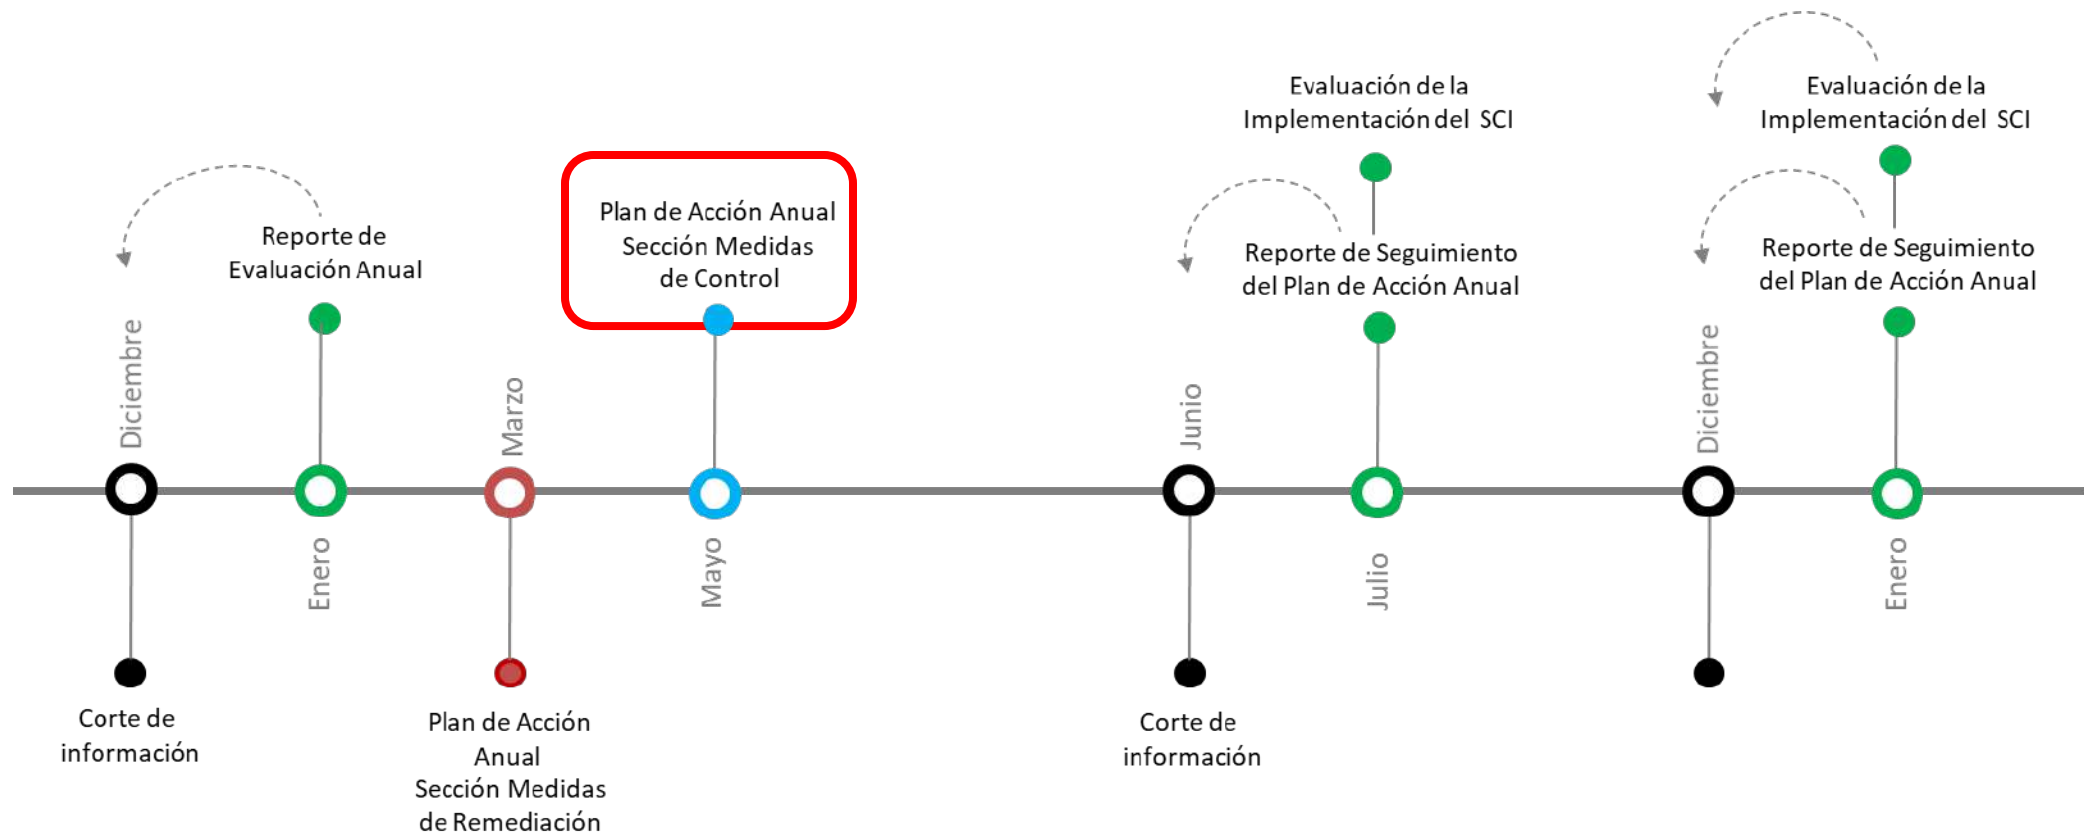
Evaluación de la Implementación del SCI

Evaluación de la Implementación del SCI

Reporte de Evaluación Anual

Plan de Acción Anual Sección Medidas de Control

Reporte de Seguimiento del Plan de Acción Anual

Reporte de Seguimiento del Plan de Acción Anual

Diciembre

Marzo

Junio

Diciembre

Enero

Mayo

Julio

Enero

Corte de información

Plan de Acción Anual Sección Medidas de Remediación

Corte de información